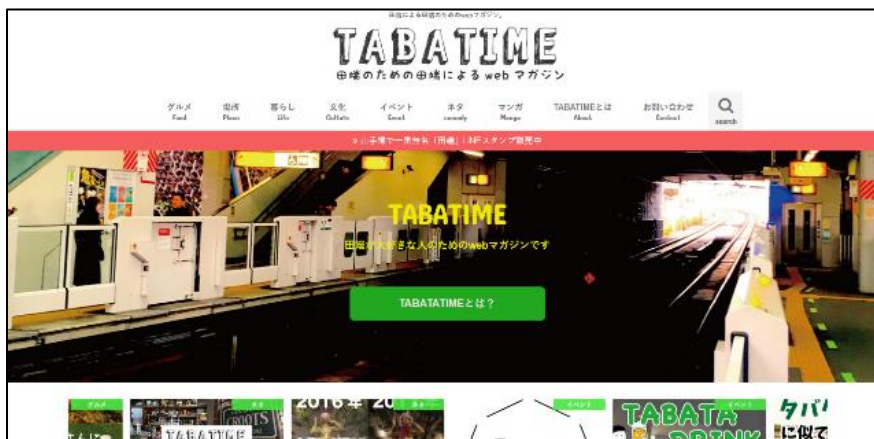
田端による田端のためのwebマガジン

TABATIME

田端のための田端によるwebマガジン

グルメ Food
場所 Place
暮らし Life
文化 Culture
イベント Event
ネタ comedy
マンガ Manga
TABATIMEとは About
お問い合わせ Contact
search

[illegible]LINEスタンプ販売中

TABATIME

田端が大好きな人のためのwebマガジンです

TABATATIMEとは？

グルメ
TABATIME
2016年 20
イベント
TABATA DRINK
タバ
に似て
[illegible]